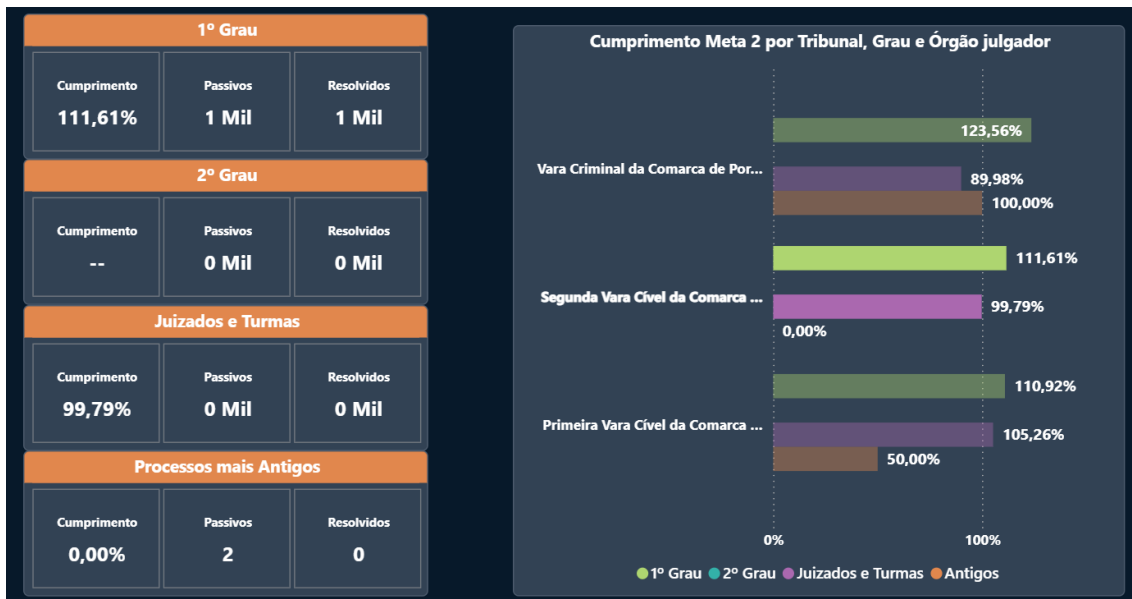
1º Grau

| Cumprimento | Passivos | Resolvidos |
|---|---|---|
| 111,61% | 1 Mil | 1 Mil |

2º Grau

| Cumprimento | Passivos | Resolvidos |
|---|---|---|
| -- | 0 Mil | 0 Mil |

Juizados e Turmas

| Cumprimento | Passivos | Resolvidos |
|---|---|---|
| 99,79% | 0 Mil | 0 Mil |

Processos mais Antigos

| Cumprimento | Passivos | Resolvidos |
|---|---|---|
| 0,00% | 2 | 0 |

Cumprimento Meta 2 por Tribunal, Grau e Órgão julgador

Vara Criminal da Comarca de Por...
123,56%
89,98%
100,00%

Segunda Vara Cível da Comarca ...
111,61%
99,79%
0,00%

Primeira Vara Cível da Comarca ...
110,92%
105,26%
50,00%

0%
100%

1º Grau 2º Grau Juizados e Turmas Antigos